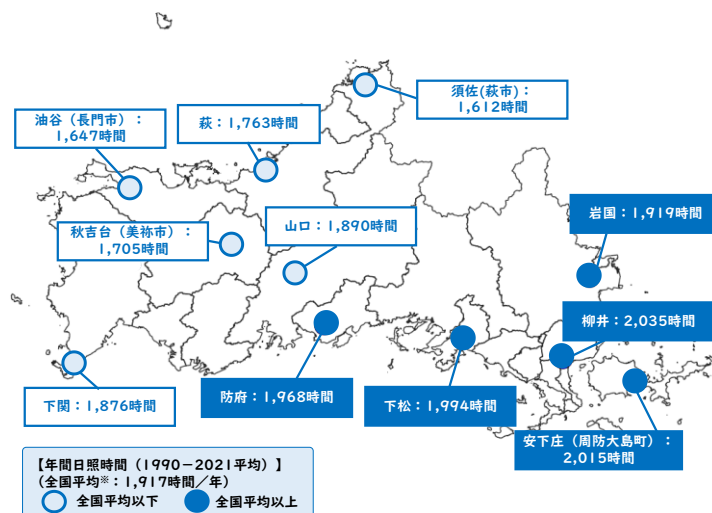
須佐(萩市)：
1,612時間

油谷（長門市）：
1,647時間

萩：1,763時間

秋吉台（美祢市）：
1,705時間

山口：1,890時間

岩国：1,919時間

柳井：2,035時間

下関：1,876時間

防府：1,968時間

下松：1,994時間

安下庄（周防大島町）：
2,015時間

【年間日照時間（1990−2021平均）】
（全国平均※：1,917時間／年）
全国平均以下
全国平均以上